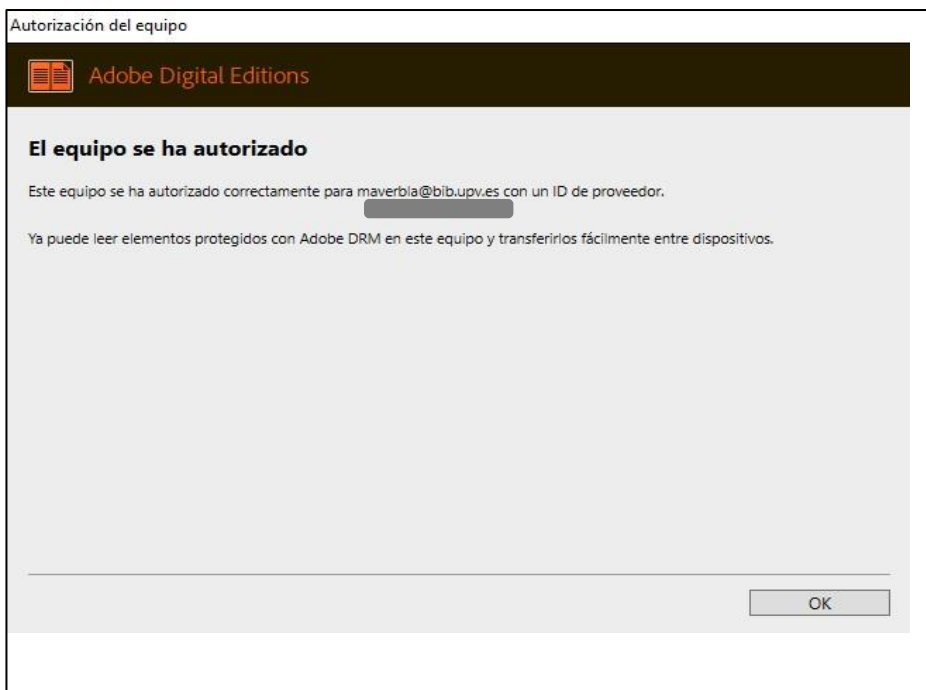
Autorización del equipo

Adobe Digital Editions

El equipo se ha autorizado

Este equipo se ha autorizado correctamente para maverbla@bib.upv.es con un ID de proveedor.

Ya puede leer elementos protegidos con Adobe DRM en este equipo y transferirlos fácilmente entre dispositivos.

OK